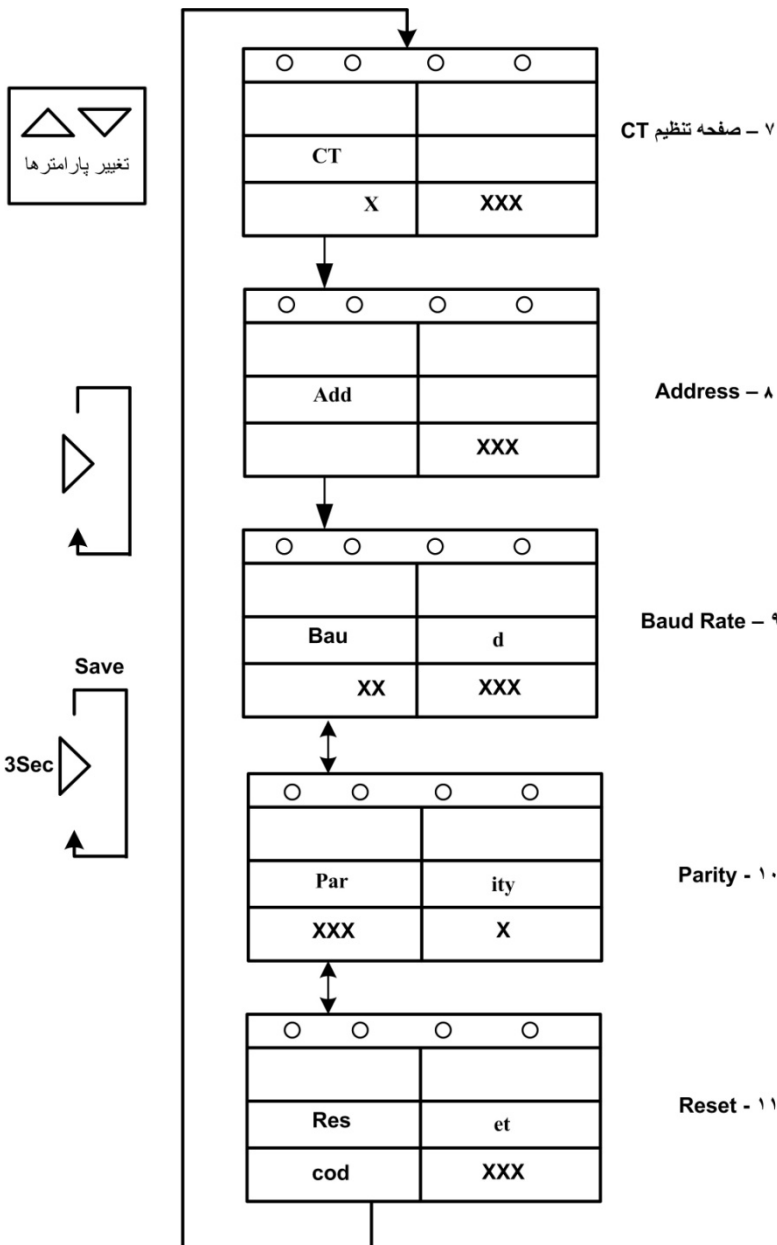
تغییر پارامترها

۷ – صفحه تنظیم CT

| | |
|---|---|
| | |
| CT | |
| X | XXX |

۸ – Address

| | |
|---|---|
| | |
| Add | |
| | XXX |

۹ – Baud Rate

| | |
|---|---|
| | |
| Bau | d |
| XX | XXX |

Save

3Sec

۱۰ - Parity

| | |
|---|---|
| | |
| Par | ity |
| XXX | X |

۱۱ - Reset

| | |
|---|---|
| | |
| Res | et |
| cod | XXX |